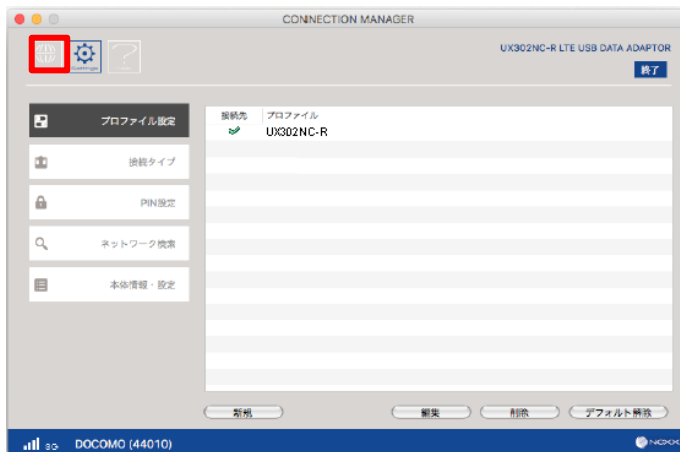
CONNECTION MANAGER

UX302NC-R LTE USB DATA ADAPTOR

終了

プロファイル設定

接続タイプ

PIN設定

ネットワーク検索

本体情報・設定

| 接続先 | プロファイル |
|---|---|
| ✔ | UX302NC-R |

新規

編集

削除

デフォルト解除

3G DOCOMO (44010)

NCXX